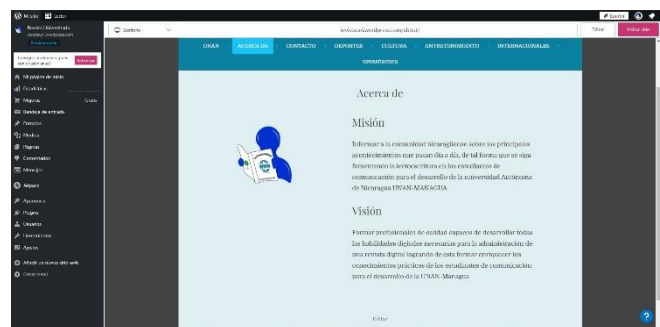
Mi sitio  Lector

Revista Universitaria
revistauniversitaria.wordpress.com

Escritorio

revistauniversitaria.wordpress.com/about/

Editar  Visitar sitio

UNAN  ACERCA DE  CONTACTO  DEPORTES  CULTURA  ENTRETENIMIENTO  INTERNACIONALES  OPINIONES

Mi página de inicio
Estadísticas
Mejoras
Bandeja de entrada
Entradas
Medios
Páginas
Comentarios
Mensajes
Jetpack
Apariencia
Plugins
Usuarios
Herramientas
Ajustes
Añadir un nuevo sitio web
Contraer menú

Acerca de

Misión

Informar a la comunidad nicaragüense sobre los principales acontecimientos que pasan día a día, de tal forma que se siga fomentando la lectoescritura en los estudiantes de comunicación para el desarrollo de la universidad Autónoma de Nicaragua UNAN-MANAGUA.

Visión

Formar profesionales de calidad capaces de desarrollar todas las habilidades digitales necesarias para la administración de una revista digital logrando de esta formar enriquecer los conocimientos prácticos de los estudiantes de comunicación para el desarrollo de la UNAN- Managua.

Editar